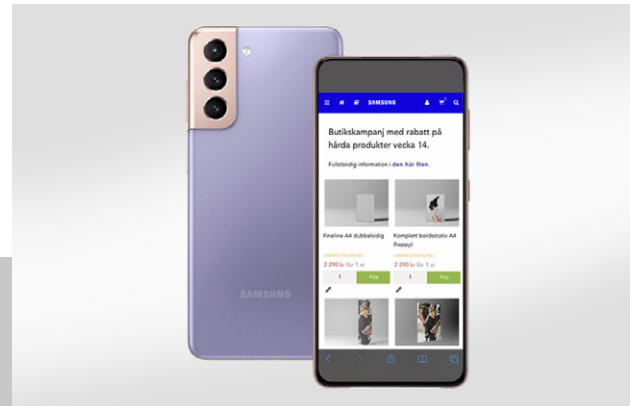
SAMSUNG

SAMSUNG

Butikskampanj med rabatt på hårda produkter vecka 14.

Fullständig information i den här filen.

Fineline A4 dubbelsidig

Komplett bordsstativ A4 (happy)

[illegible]

2 295 kr för 1 st

1

Köp

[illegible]

2 295 kr för 1 st

1

Köp